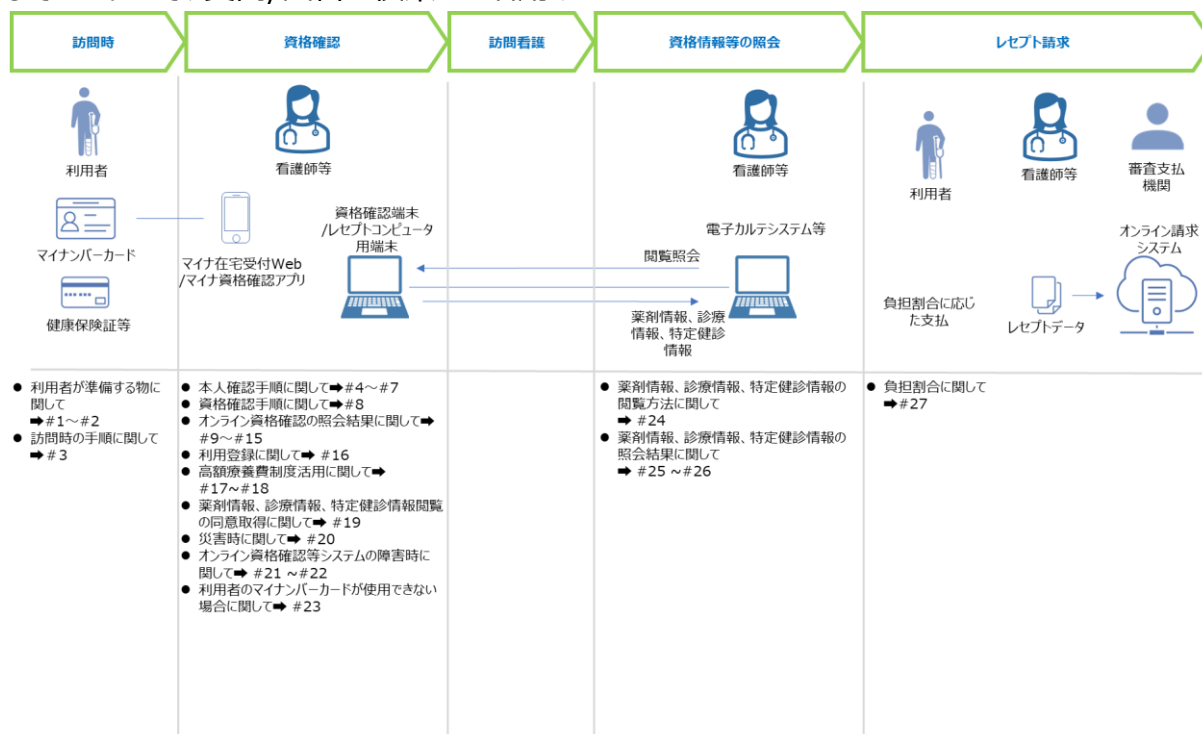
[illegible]

訪問時

資格確認

訪問看護

資格情報等の照会

レセプト請求

利用者

マイナンバーカード

健康保険証等

看護師等

マイナ在宅受付Web /マイナ資格確認アプリ

資格確認端末 /レセプトコンピュータ用端末

看護師等

電子カルテシステム等

閲覧照会

薬剤情報、診療情報、特定健診情報

利用者

看護師等

審査支払機関

オンライン請求システム

負担割合に応じた支払

レセプトデータ

● 利用者が準備する物に関して ➡#1～#2
● 訪問時の手順に関して ➡＃3

● 本人確認手順に関して➡#4～#7
● 資格確認手順に関して➡#8
● オンライン資格確認の照会結果に関して➡ #9～#15
● 利用登録に関して➡ #16
● 高額療養費制度活用に関して➡ #17~#18
● 薬剤情報、診療情報、特定健診情報閲覧の同意取得に関して➡ #19
● 災害時に関して➡ #20
● オンライン資格確認等システムの障害時に関して➡ #21 ~#22
● 利用者のマイナンバーカードが使用できない場合に関して➡ #23

● 薬剤情報、診療情報、特定健診情報の閲覧方法に関して ➡ #24
● 薬剤情報、診療情報、特定健診情報の照会結果に関して ➡ #25 ~#26

● 負担割合に関して ➡#27